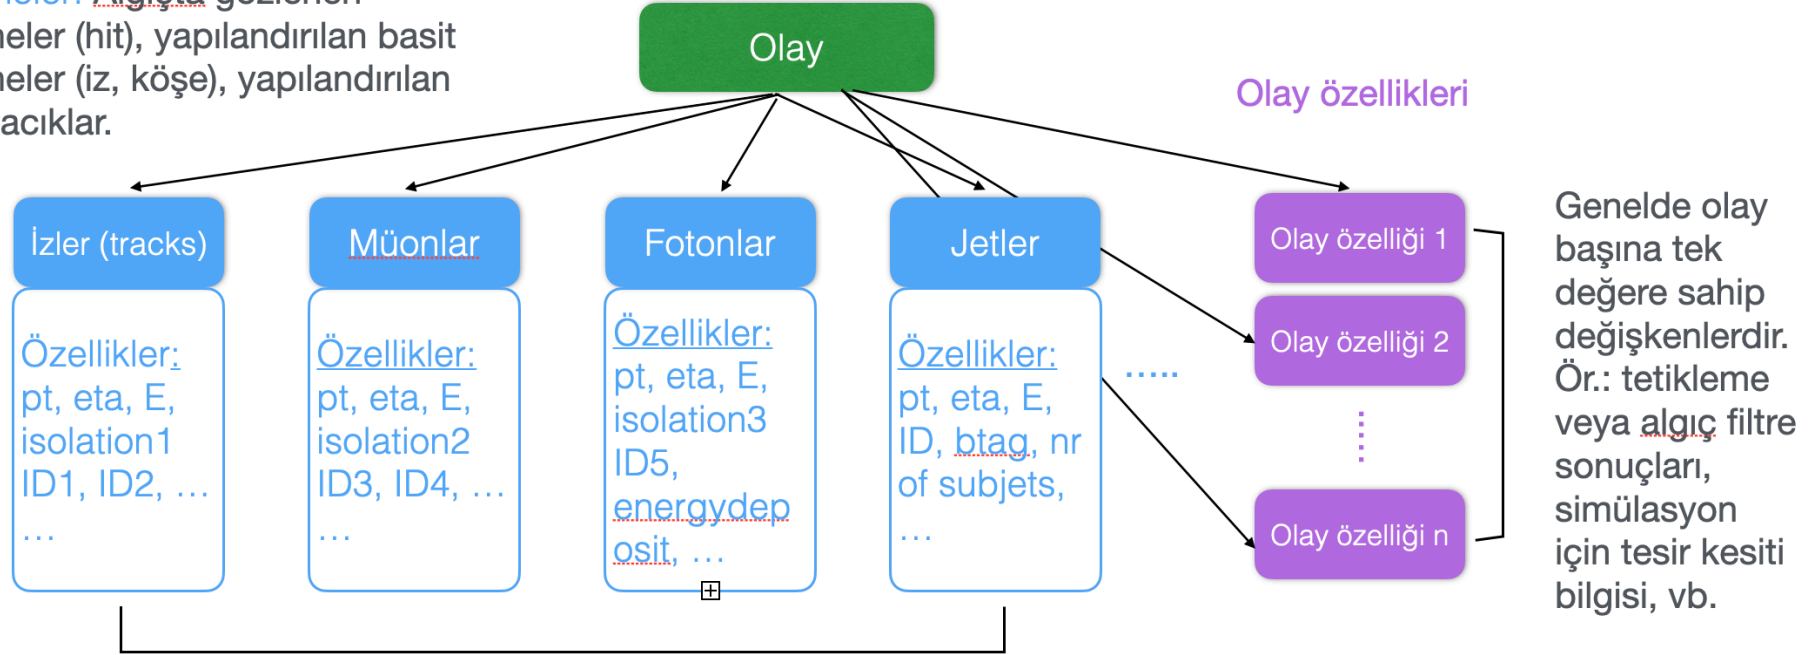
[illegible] Algıçta gözlenen
neler (hit), yapılandırılan basit
neler (iz, köşe), yapılandırılan
acıklar.

Olay

Olay özellikleri

İzler (tracks)

Özellikler:
pt, eta, E,
isolation1
ID1, ID2, …
…

Müonlar

Özellikler:
pt, eta, E,
isolation2
ID3, ID4, …
…

Fotonlar

Özellikler:
pt, eta, E,
isolation3
ID5,
energydeposit, …

Jetler

Özellikler:
pt, eta, E,
ID, btag, nr of subjets,
…

…..

Olay özelliği 1

Olay özelliği 2

Olay özelliği n

Genelde olay başına tek değere sahip değişkenlerdir. Ör.: tetikleme veya algıç filtre sonuçları, simülasyon için tesir kesiti bilgisi, vb.